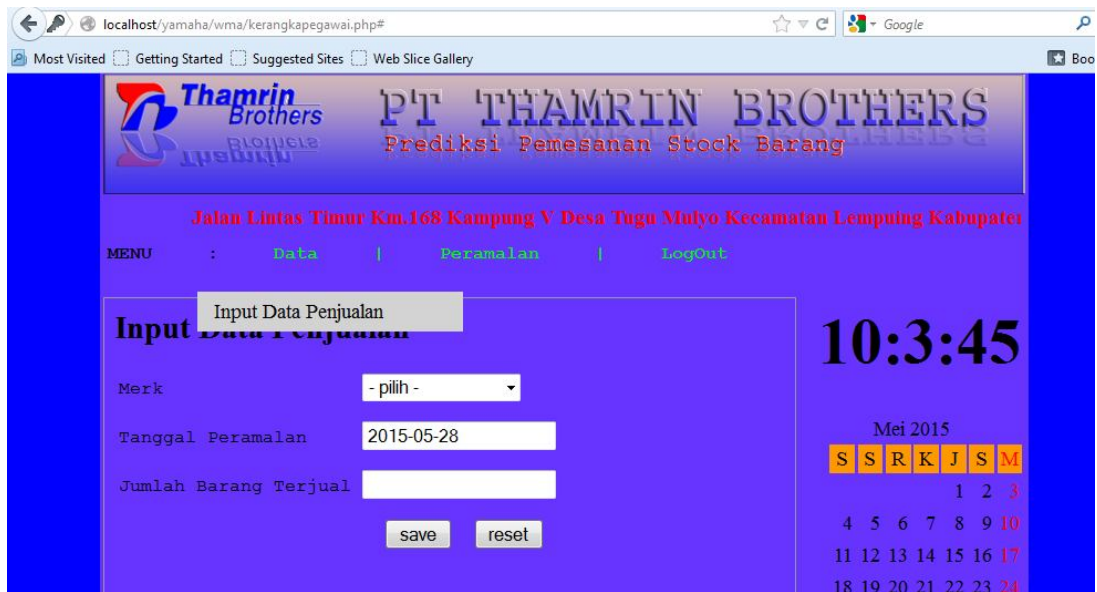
localhost/yamaha/wma/kerangkapegawai.php#

Google

Most Visited  Getting Started  Suggested Sites  Web Slice Gallery

Boo

Thamrin Brothers

PT THAMRIN BROTHERS

Prediksi Pemesanan Stock Barang

Jalan Lintas Timur Km.168 Kampung V Desa Tugu Mulyo Kecamatan Lempuing Kabupate

MENU : Data | Peramalan | LogOut

Input Data Penjualan

Input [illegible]

Merk - pilih -

Tanggal Peramalan 2015-05-28

Jumlah Barang Terjual

save reset

10:3:45

Mei 2015

| S | S | R | K | J | S | M |
|---|---|---|---|---|---|---|
| | | | | 1 | 2 | 3 |
| 4 | 5 | 6 | 7 | 8 | 9 | 10 |
| 11 | 12 | 13 | 14 | 15 | 16 | 17 |
| 18 | 19 | 20 | 21 | 22 | 23 | 24 |